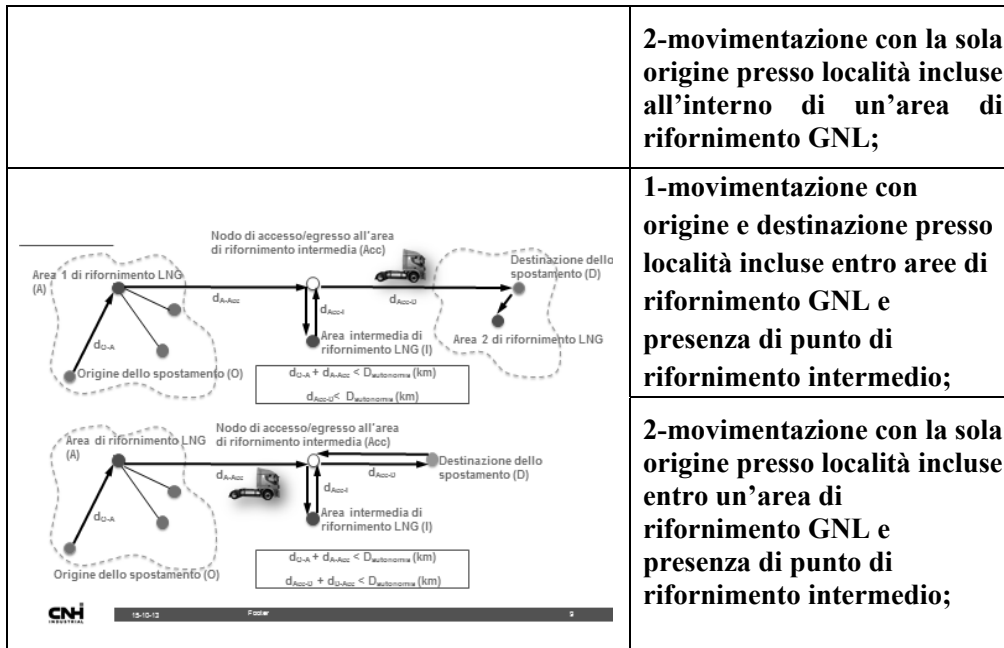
| | 2-movimentazione con la sola origine presso località incluse all'interno di un'area di rifornimento GNL; |
|---|---|
| Nodo di accesso/egresso all'area di rifornimento intermedia (Acc) Area 1 di rifornimento LNG (A) $d_{A-Acc}$ $d_{Acc-I}$ $d_{Acc-D}$ Destinazione dello spostamento (D) Area intermedia di rifornimento LNG (I) Area 2 di rifornimento LNG $d_{O-A}$ Origine dello spostamento (O) $d_{O-A} + d_{A-Acc} < D_{autonomia}$ (km) $d_{Acc-D} < D_{autonomia}$ (km) | 1-movimentazione con origine e destinazione presso località incluse entro aree di rifornimento GNL e presenza di punto di rifornimento intermedio; |
| Nodo di accesso/egresso all'area di rifornimento intermedia (Acc) Area di rifornimento LNG (A) $d_{A-Acc}$ $d_{Acc-D}$ Destinazione dello spostamento (D) $d_{Acc-I}$ Area intermedia di rifornimento LNG (I) $d_{O-A}$ Origine dello spostamento (O) $d_{O-A} + d_{A-Acc} < D_{autonomia}$ (km) $d_{Acc-D} + d_{D-Acc} < D_{autonomia}$ (km) CNH INDUSTRIAL 15-10-13 Footer 9 | 2-movimentazione con la sola origine presso località incluse entro un'area di rifornimento GNL e presenza di punto di rifornimento intermedio; |